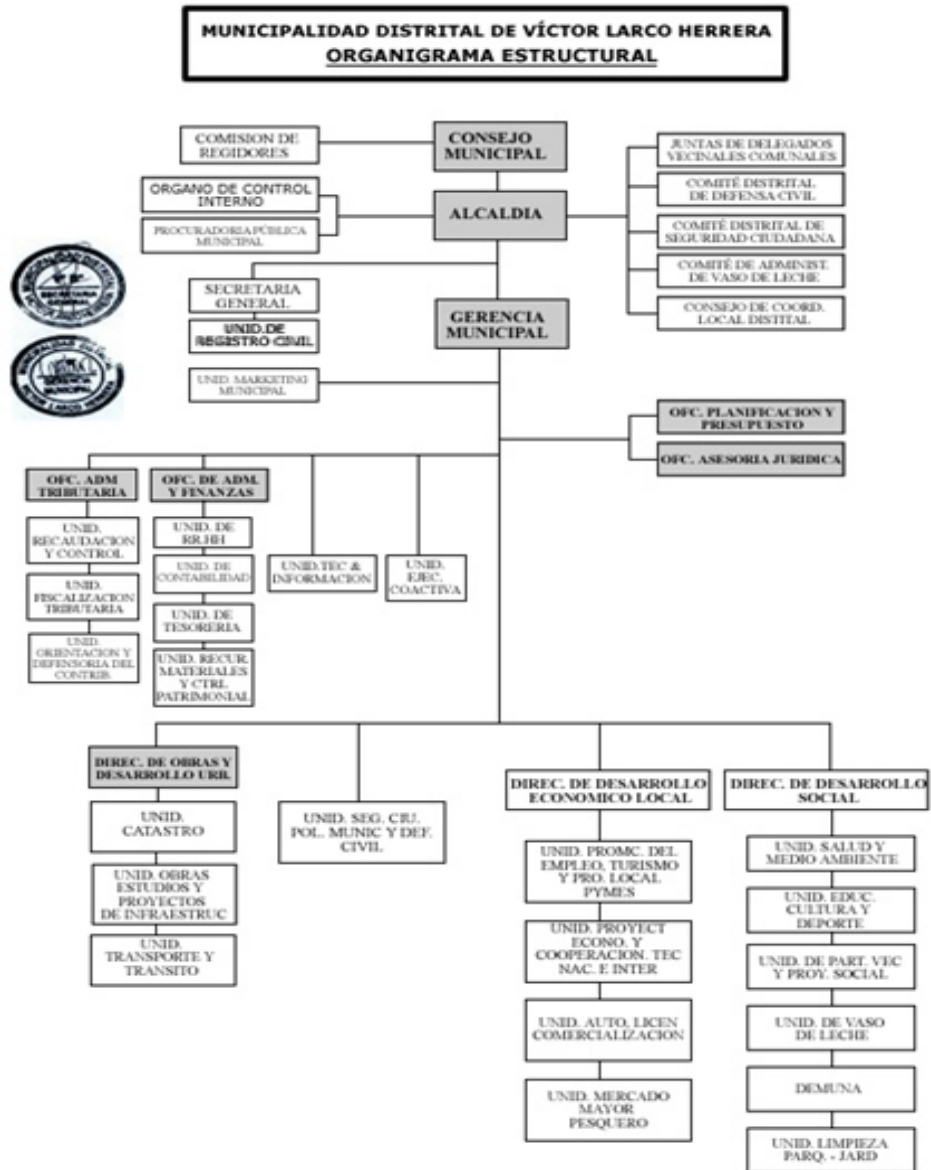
MUNICIPALIDAD DISTRITAL DE VÍCTOR LARCO HERRERA
ORGANIGRAMA ESTRUCTURAL

COMISION DE REGIDORES

CONSEJO MUNICIPAL

JUNTAS DE DELEGADOS VECINALES COMUNALES

COMITÉ DISTRITAL DE DEFENSA CIVIL

ORGANO DE CONTROL INTERNO

PROCURADORIA PÚBLICA MUNICIPAL

ALCALDIA

COMITÉ DISTRITAL DE SEGURIDAD CIUDADANA

COMITÉ DE ADMINIST. DE VASO DE LECHE

CONSEJO DE COORD. LOCAL DISTITAL

SECRETARIA GENERAL

UNID. DE REGISTRO CIVIL

GERENCIA MUNICIPAL

UNID. MARKETING MUNICIPAL

OFC. PLANIFICACION Y PRESUPUESTO

OFC. ASESORIA JURIDICA

OFC. ADM TRIBUTARIA

UNID. RECAUDACION Y CONTROL

UNID. FISCALIZACION TRIBUTARIA

UNID. ORIENTACION Y DEFENSORIA DEL CONTRIB.

OFC. DE ADM. Y FINANZAS

UNID. DE RR.HH

UNID. DE CONTABILIDAD

UNID. DE TESORERIA

UNID. RECUR. MATERIALES Y CTRL. PATRIMONIAL

UNID.TEC & INFORMACION

UNID. EJEC. COACTIVA

DIREC. DE OBRAS Y DESARROLLO URB.

UNID. CATASTRO

UNID. OBRAS ESTUDIOS Y PROYECTOS DE INFRAESTRUC

UNID. TRANSPORTE Y TRANSITO

UNID. SEG. CIU. POL. MUNIC Y DEF. CIVIL

DIREC. DE DESARROLLO ECONOMICO LOCAL

UNID. PROMC. DEL EMPLEO, TURISMO Y PRO. LOCAL PYMES

UNID. PROYECT ECONO. Y COOPERACION. TEC NAC. E INTER

UNID. AUTO. LICEN COMERCIALIZACION

UNID. MERCADO MAYOR PESQUERO

DIREC. DE DESARROLLO SOCIAL

UNID. SALUD Y MEDIO AMBIENTE

UNID. EDUC. CULTURA Y DEPORTE

UNID. DE PART. VEC Y PROY. SOCIAL

UNID. DE VASO DE LECHE

DEMUNA

UNID. LIMPIEZA PARQ. - JARD